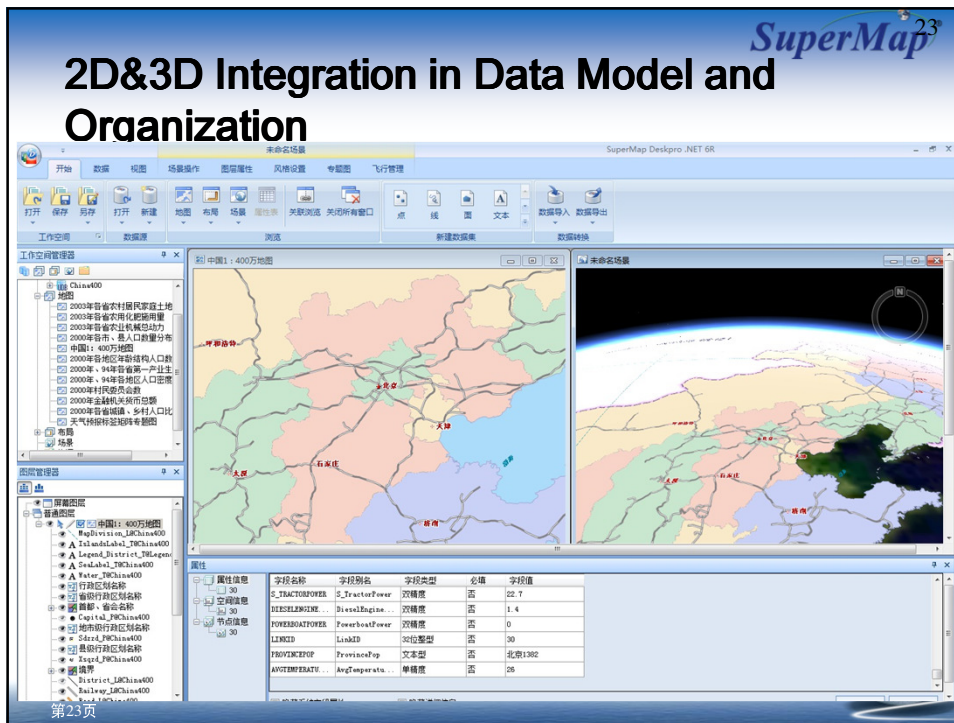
SuperMap

23

2D&3D Integration in Data Model and Organization

未命名场景

SuperMap Deskpro .NET 6R

开始 数据 视图 场景操作 图层属性 风格设置 专题图 飞行管理

打开 保存 另存 打开 新建 地图 布局 场景 属性表 关联浏览 关闭所有窗口 点 线 面 文本 数据导入 数据导出

工作空间 数据源 浏览 新建数据集 数据转换

工作空间管理器

China400
地图
2003年各省农村居民家庭土地
2003年各省农用化肥施用量
2003年各省农业机械总动力
2000年各市、县人口数量分布
中国1：400万地图
2000年各地区年龄结构人口数
2000年、94年各省第一产业生
2000年、94年各地区人口密度
2000年村民委员会数
2000年金融机关按市总额
2000年各省城镇、乡村人口比
天气预报标签矩阵专题图
布局
场景

图层管理器

屏幕图层
普通图层
中国1：400万地图
MapDivision_L8China400
IslandsLabel_T8China400
Legend_District_T8Legend
SeaLabel_T8China400
Water_T8China400
行政区划名称
省级行政区划名称
首都、省会名称
Capital_P8China400
地市级行政区划名称
Sdzzd_P8China400
县级行政区划名称
Xxqzd_P8China400
境界
District_L8China400
Railway_L8China400

中国1：400万地图

未命名场景

呼和浩特 北京 天津 石家庄 太原 济南

属性

属性信息
30
空间信息
30
节点信息
30

| 字段名称 | 字段别名 | 字段类型 | 必填 | 字段值 |
|---|---|---|---|---|
| S_TRACTORPOWER | S_TractorPower | 双精度 | 否 | 22.7 |
| DIESELENGINE... | DieselEngine... | 双精度 | 否 | 1.4 |
| POWERBOATPOWER | PowerboatPower | 双精度 | 否 | 0 |
| LINKID | LinkID | 32位整型 | 否 | 30 |
| PROVINCEPOP | ProvincePop | 文本型 | 否 | 北京1382 |
| AVGTEMPERATU... | AvgTemperatu... | 单精度 | 否 | 26 |

第23页